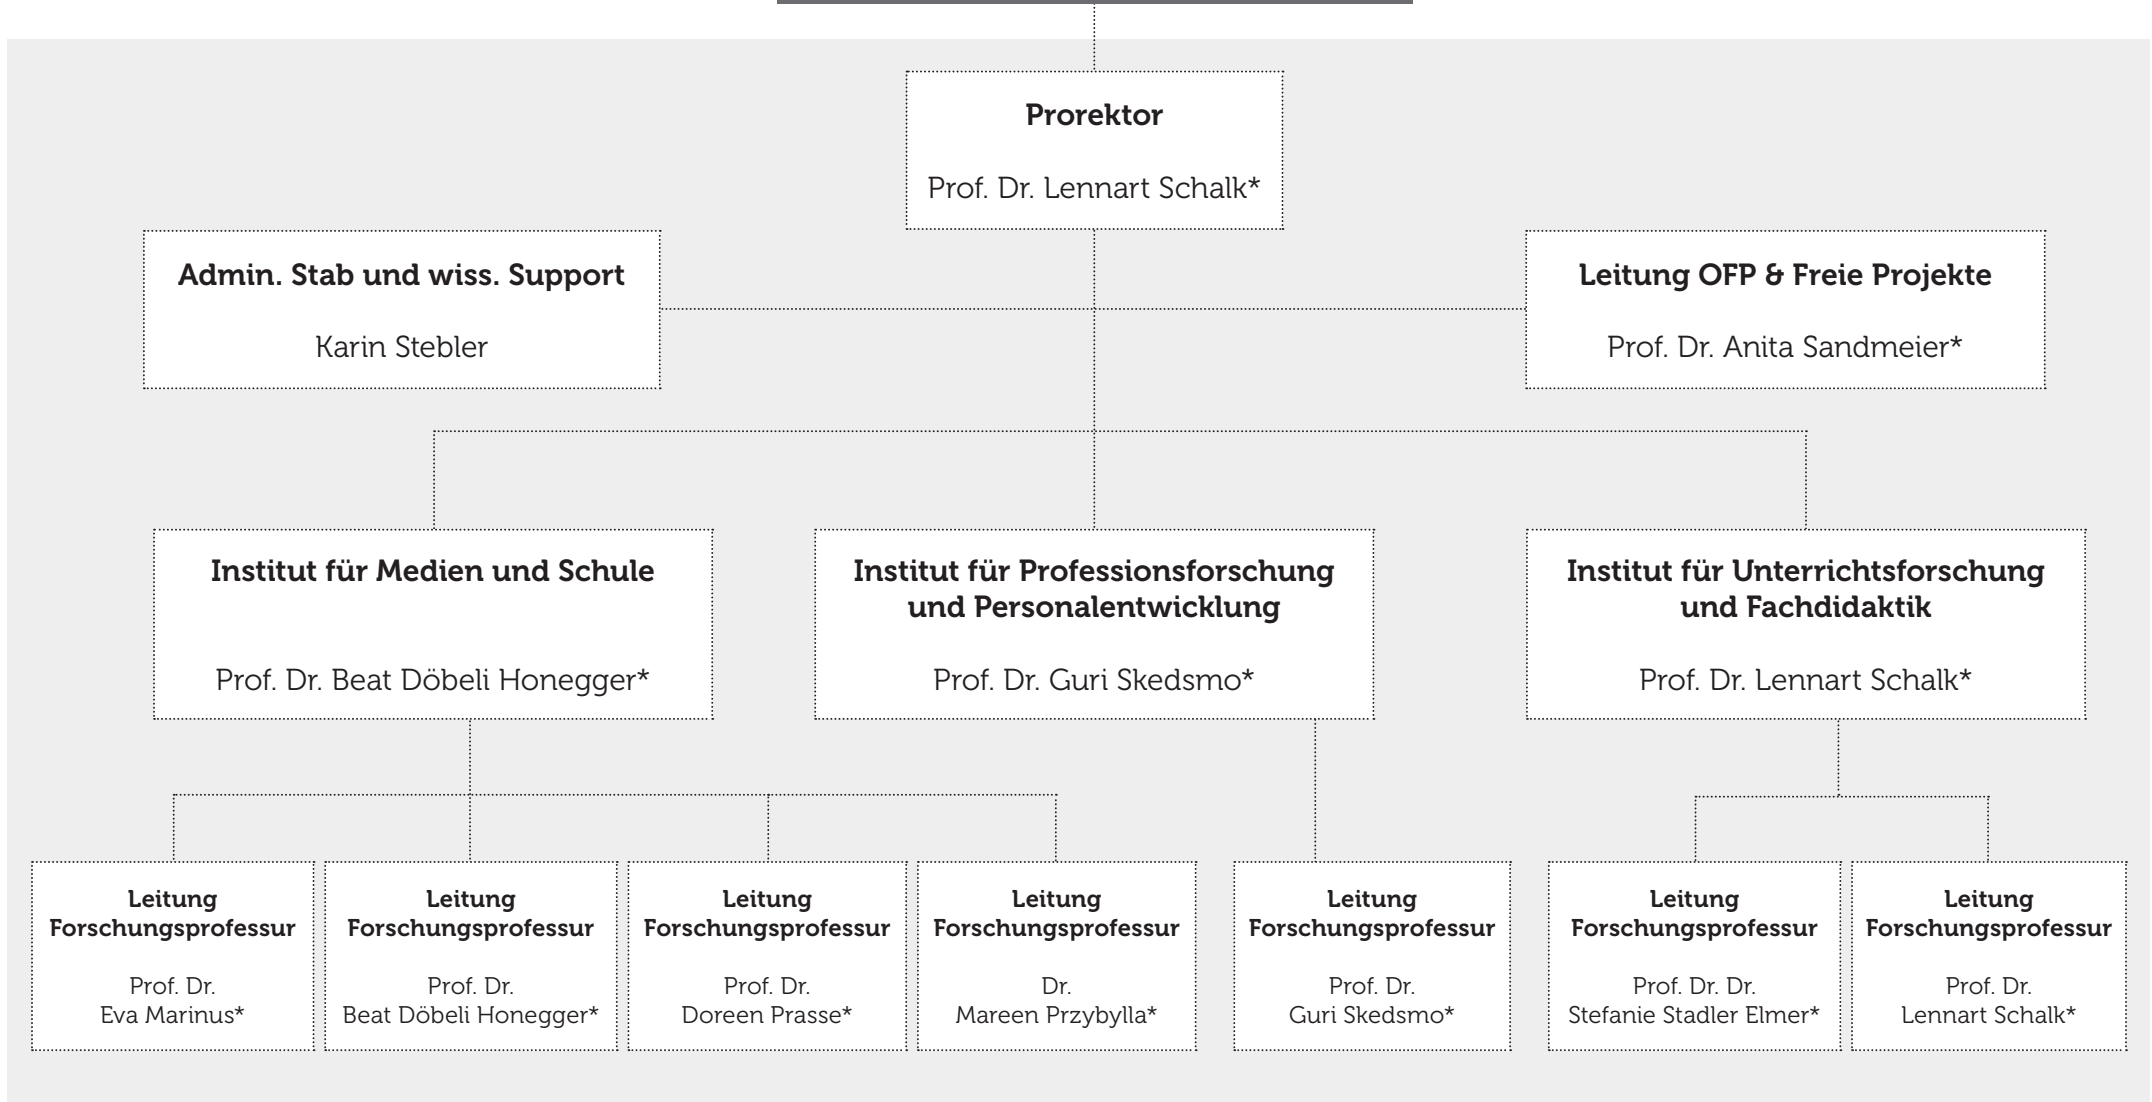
Prorektor

Prof. Dr. Lennart Schalk*

Admin. Stab und wiss. Support

Karin Stebler

Leitung OFP & Freie Projekte

Prof. Dr. Anita Sandmeier*

Institut für Medien und Schule

Prof. Dr. Beat Döbeli Honegger*

Institut für Professionsforschung und Personalentwicklung

Prof. Dr. Guri Skedsmo*

Institut für Unterrichtsforschung und Fachdidaktik

Prof. Dr. Lennart Schalk*

Leitung Forschungsprofessur

Prof. Dr. Eva Marinus*

Leitung Forschungsprofessur

Prof. Dr. Beat Döbeli Honegger*

Leitung Forschungsprofessur

Prof. Dr. Doreen Prasse*

Leitung Forschungsprofessur

Dr. Mareen Przybylla*

Leitung Forschungsprofessur

Prof. Dr. Guri Skedsmo*

Leitung Forschungsprofessur

Prof. Dr. Dr. Stefanie Stadler Elmer*

Leitung Forschungsprofessur

Prof. Dr. Lennart Schalk*